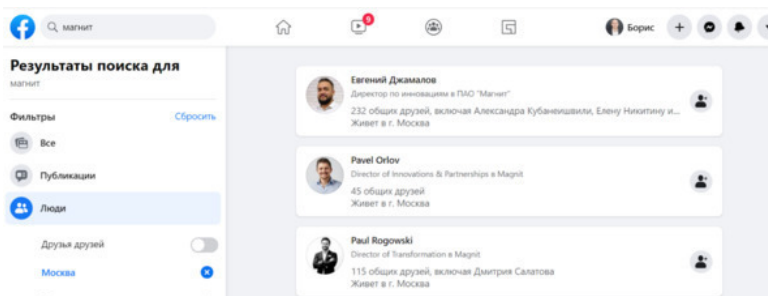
магнит

9

Борис

Результаты поиска для
магнит

Фильтры
Сбросить

Все

Публикации

Люди

Друзья друзей

Москва

Евгений Джамалов
Директор по инновациям в ПАО "Магнит"
232 общих друзей, включая Александра Кубанейшвили, Елену Никитину и...
Живет в г. Москва

Pavel Orlov
Director of Innovations & Partnerships в Magnit
45 общих друзей
Живет в г. Москва

Paul Rogowski
Director of Transformation в Magnit
115 общих друзей, включая Дмитрия Салатова
Живет в г. Москва